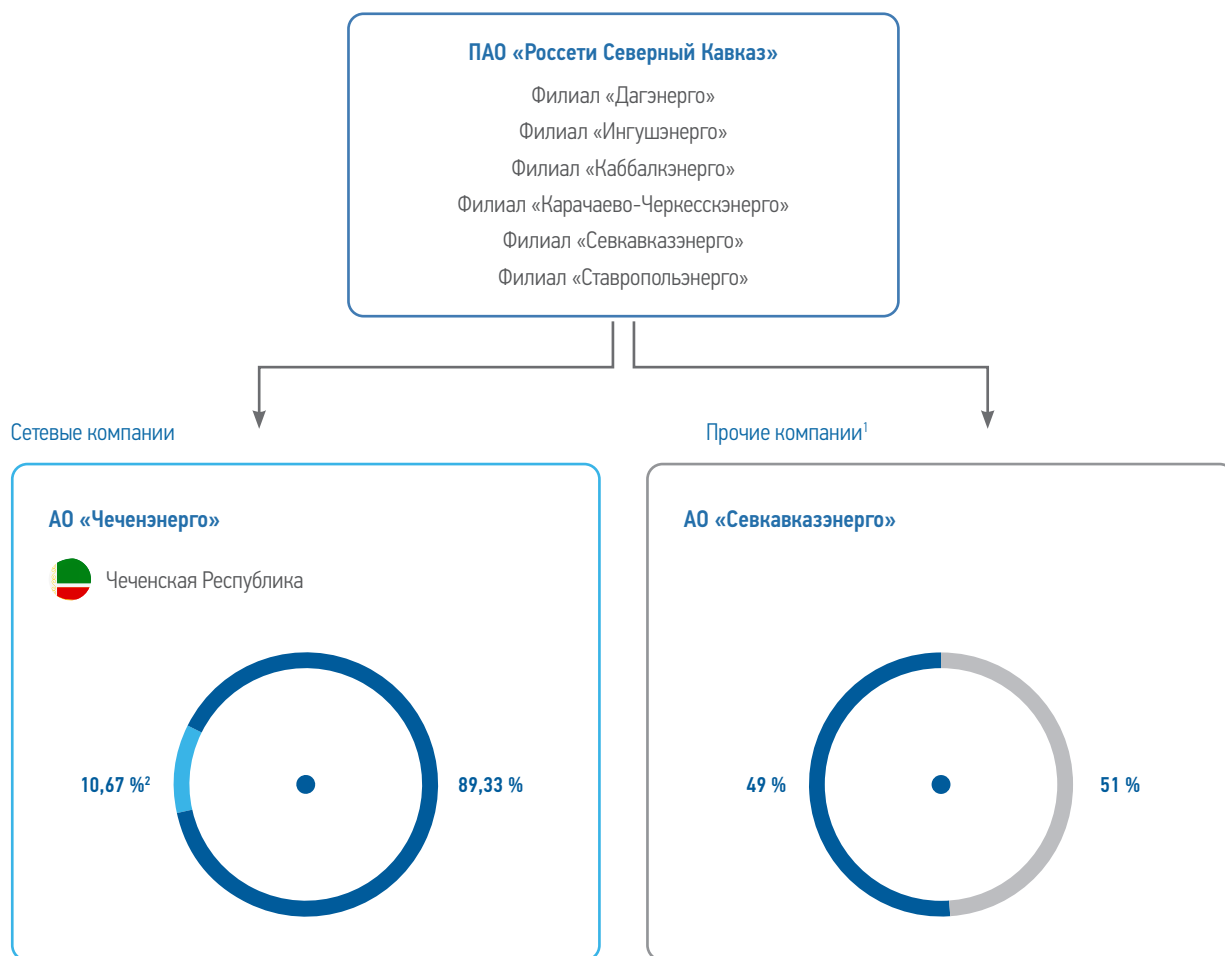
ПАО «Россети Северный Кавказ»
Филиал «Дагэнерго»
Филиал «Ингушэнерго»
Филиал «Каббалкэнерго»
Филиал «Карачаево-Черкесскэнерго»
Филиал «Севкавказэнерго»
Филиал «Ставропольэнерго»

Сетевые компании

АО «Чеченэнерго»

Чеченская Республика

10,67 %$^2$

89,33 %

Прочие компании$^1$

АО «Севкавказэнерго»

49 %

51 %